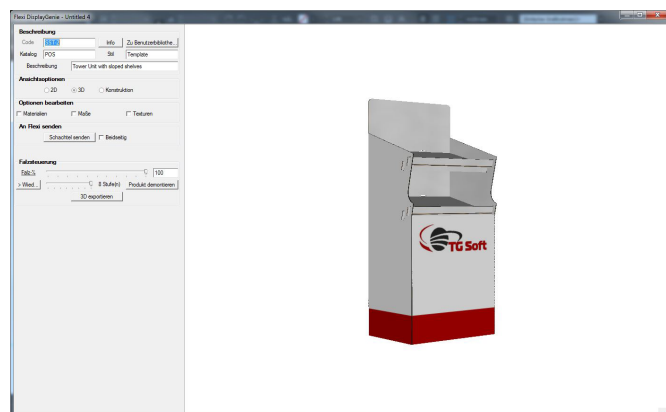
Flexi DisplayGenie - Untitled 4

Beschreibung
Code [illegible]
Info
Zu Benutzerbibliothe..
Katalog POS
Stil Template
Beschreibung Tower Unit with sloped shelves

Ansichtsoptionen
2D
3D
Konstruktion

Optionen bearbeiten
Materialien
Maße
Texturen

An Flexi senden
Schachtel senden
Beidseitig

Faltsteuerung
Falz-%
100
> Wied..
0 Stufe(n)
Produkt demontieren
3D exportieren

TG Soft